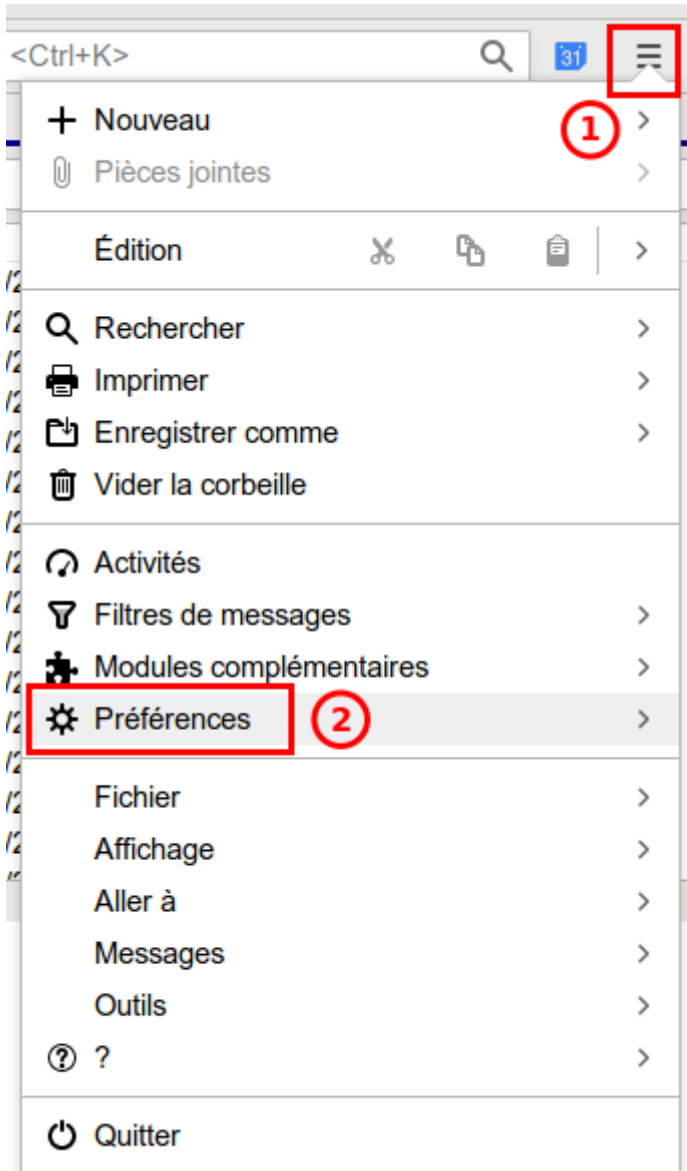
<Ctrl+K>

31

Nouveau
1
Pièces jointes

Édition

Rechercher
Imprimer
Enregistrer comme
Vider la corbeille

Activités
Filtres de messages
Modules complémentaires
Préférences
2

Fichier
Affichage
Aller à
Messages
Outils
?

Quitter